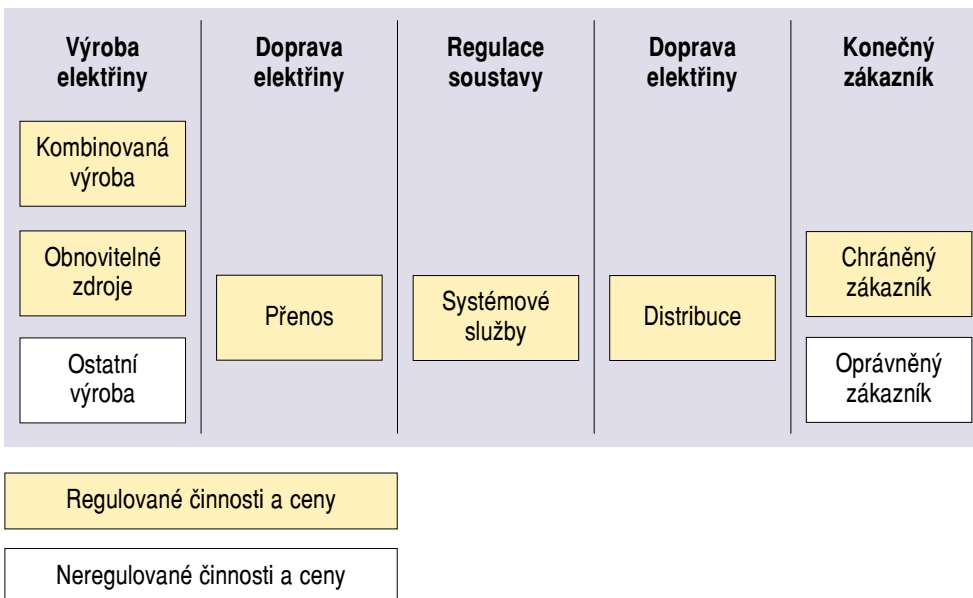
Výroba elektřiny

Kombinovaná výroba

Obnovitelné zdroje

Ostatní výroba

Doprava elektřiny

Přenos

Regulace soustavy

Systémové služby

Doprava elektřiny

Distribuce

Konečný zákazník

Chráněný zákazník

Oprávněný zákazník

Regulované činnosti a ceny

Neregulované činnosti a ceny